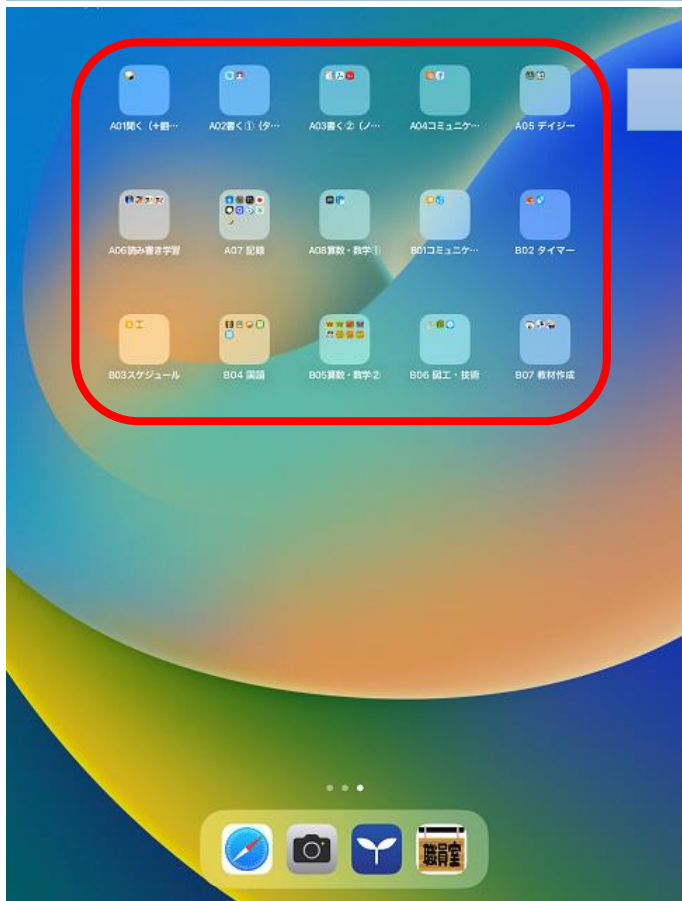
A01聞く（+翻…
A02書く①（タ…
A03書く②（ノ…
A04コミュニケ…
A05 デイジー

A06読み書き学習
A07 記録
A08算数・数学①
B01コミュニケ…
B02 タイマー

B03スケジュール
B04 国語
B05算数・数学②
B06 図工・技術
B07 教材作成

職員室